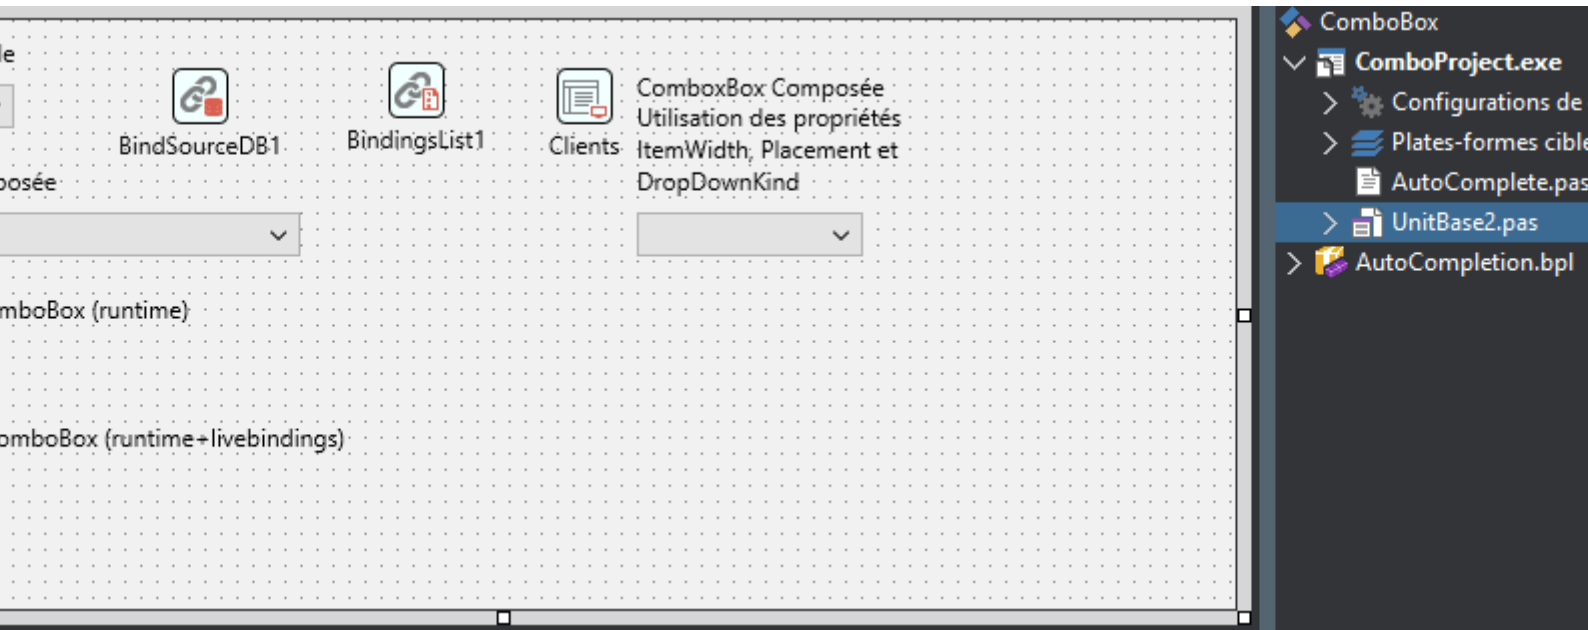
le

BindSourceDB1

BindingsList1

Clients

ComboxBox Composée Utilisation des propriétés ItemWidth, Placement et DropDownKind

posée

mboBox (runtime)

omboBox (runtime+livebindings)

ComboBox

ComboProject.exe

Configurations de

Plates-formes cible

AutoComplete.pas

UnitBase2.pas

AutoCompletion.bpl